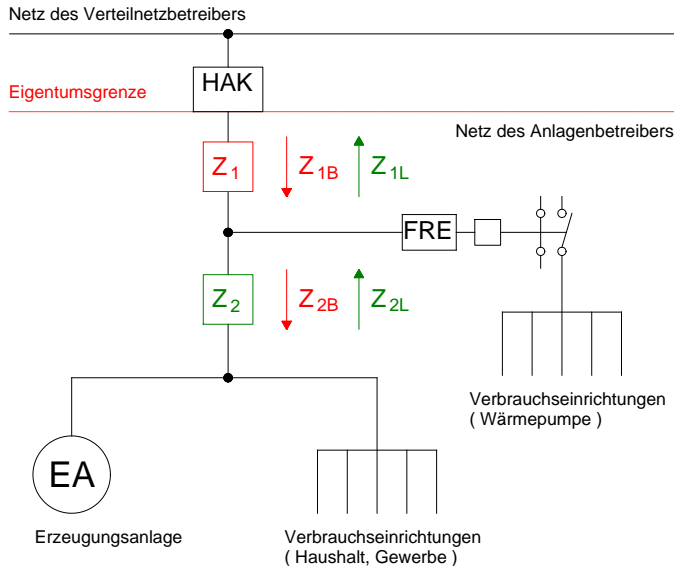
Netz des Verteilnetzbetreibers

Eigentumsgrenze

HAK

Netz des Anlagenbetreibers

$Z_1$

$Z_{1B}$

$Z_{1L}$

FRE

$Z_2$

$Z_{2B}$

$Z_{2L}$

Verbrauchseinrichtungen ( Wärmepumpe )

EA

Erzeugungsanlage

Verbrauchseinrichtungen ( Haushalt, Gewerbe )